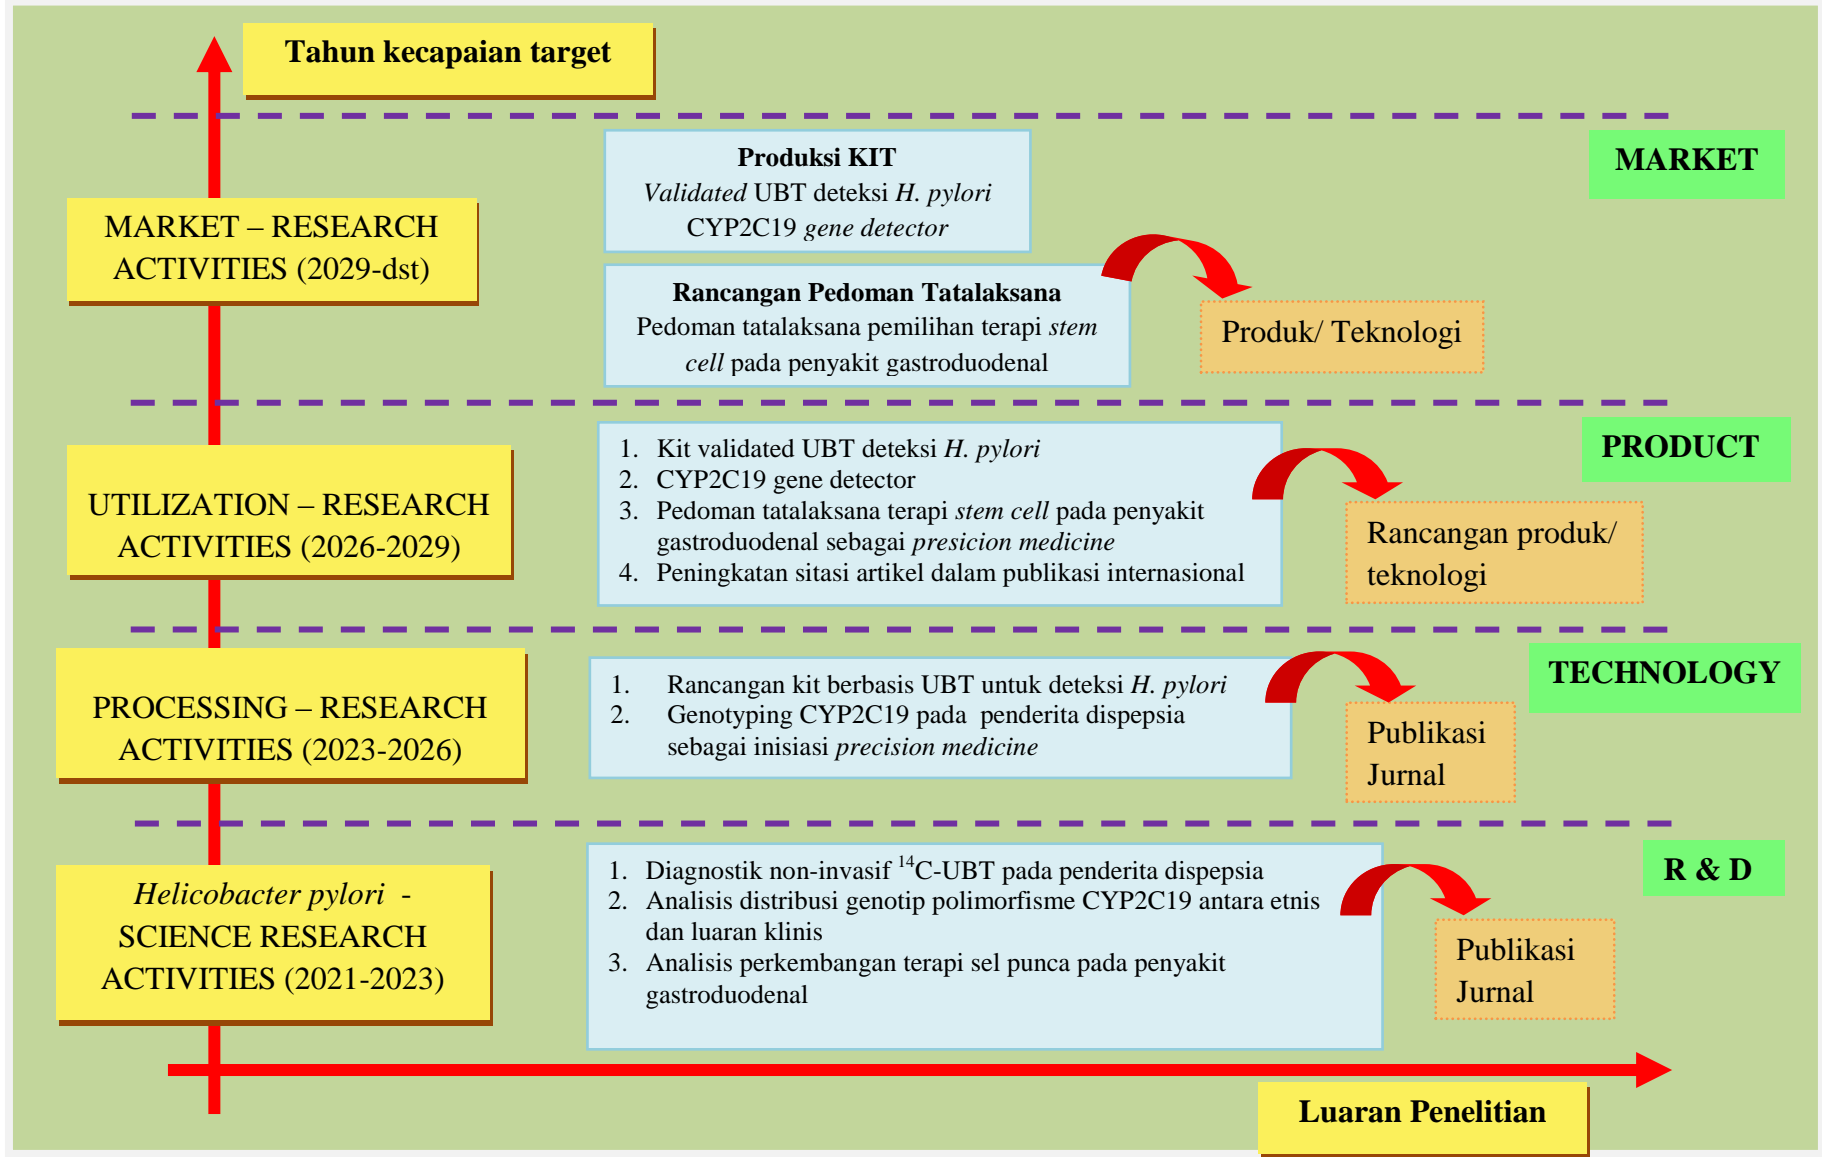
Tahun kecapaian target

MARKET – RESEARCH ACTIVITIES (2029-dst)

Produksi KIT
Validated UBT deteksi H. pylori
CYP2C19 gene detector

Rancangan Pedoman Tatalaksana
Pedoman tatalaksana pemilihan terapi stem cell pada penyakit gastroduodenal

MARKET

Produk/ Teknologi

UTILIZATION – RESEARCH ACTIVITIES (2026-2029)

1. Kit validated UBT deteksi H. pylori
2. CYP2C19 gene detector
3. Pedoman tatalaksana terapi stem cell pada penyakit gastroduodenal sebagai presicion medicine
4. Peningkatan sitasi artikel dalam publikasi internasional

PRODUCT

Rancangan produk/ teknologi

PROCESSING – RESEARCH ACTIVITIES (2023-2026)

1. Rancangan kit berbasis UBT untuk deteksi H. pylori
2. Genotyping CYP2C19 pada penderita dispepsia sebagai inisiasi precision medicine

TECHNOLOGY

Publikasi Jurnal

Helicobacter pylori - SCIENCE RESEARCH ACTIVITIES (2021-2023)

1. Diagnostik non-invasif $^{14}$C-UBT pada penderita dispepsia
2. Analisis distribusi genotip polimorfisme CYP2C19 antara etnis dan luaran klinis
3. Analisis perkembangan terapi sel punca pada penyakit gastroduodenal

R & D

Publikasi Jurnal

Luaran Penelitian